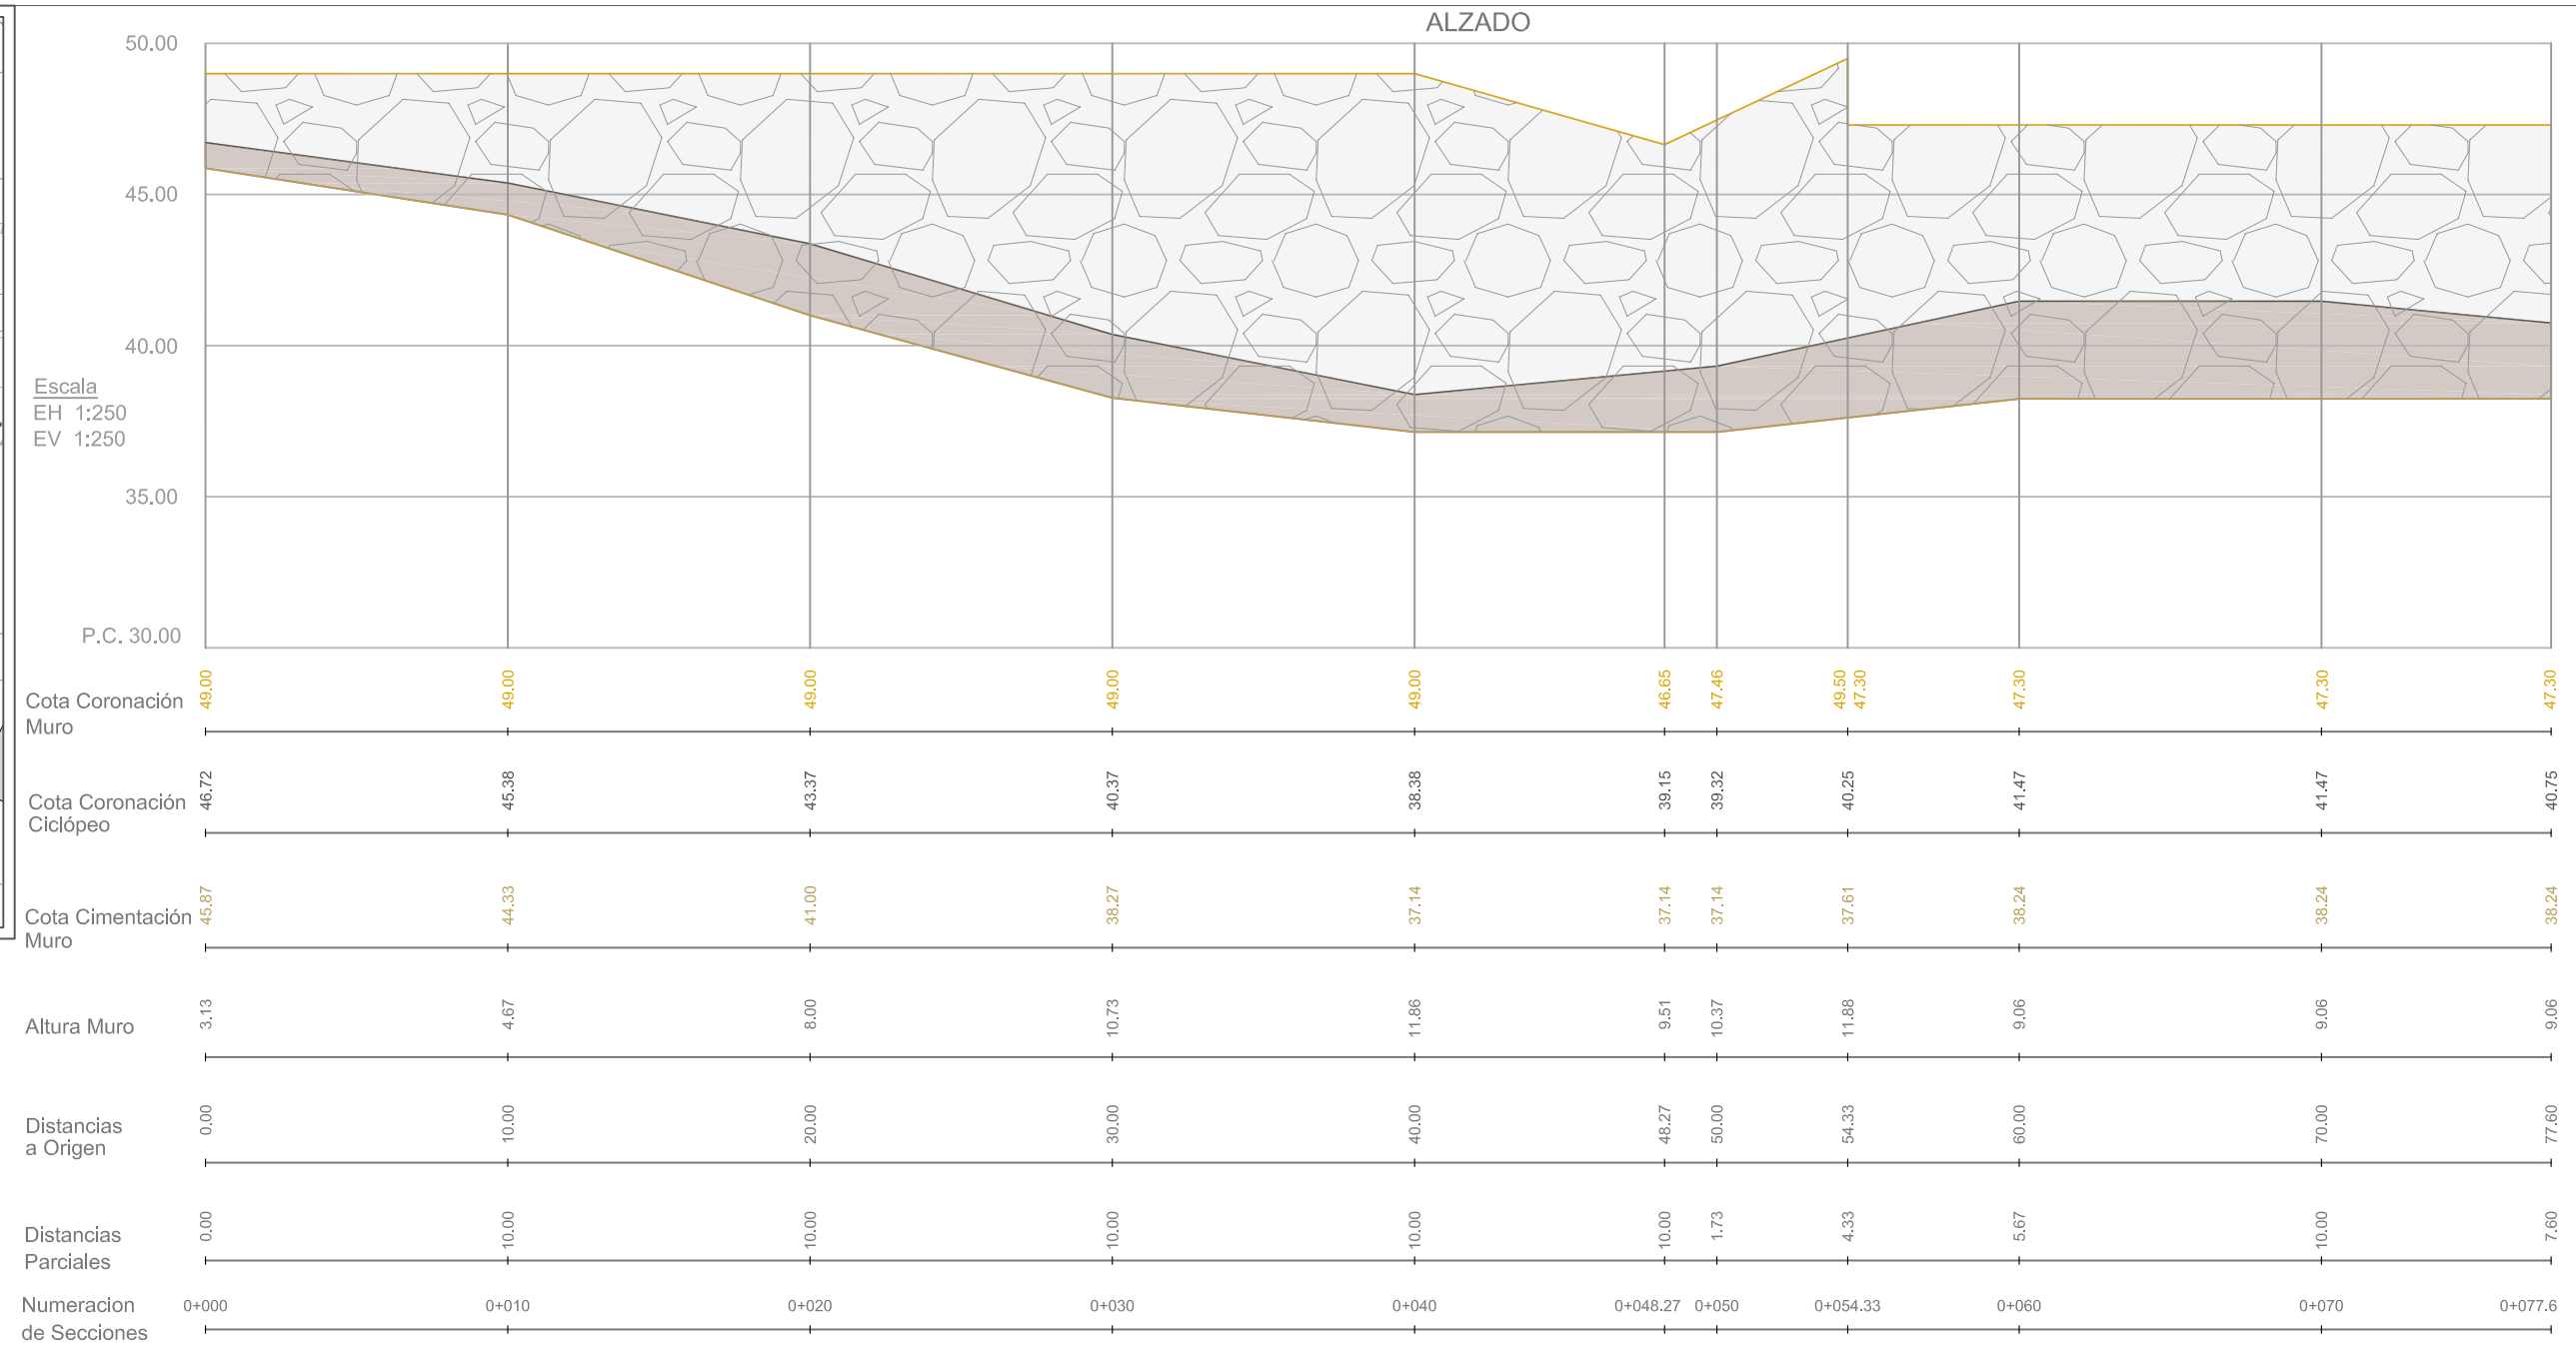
ALZADO

50.00
45.00
40.00
35.00
P.C. 30.00

Escala
EH 1:250
EV 1:250

| | | | | | | | | | | | |
|---|---|---|---|---|---|---|---|---|---|---|---|
| Cota Coronación Muro | 49.00 | 49.00 | 49.00 | 49.00 | 49.00 | 46.65 | 47.46 | 49.50 47.30 | 47.30 | 47.30 | 47.30 |
| Cota Coronación Ciclópeo | 46.72 | 45.38 | 43.37 | 40.37 | 38.38 | 39.15 | 39.32 | 40.25 | 41.47 | 41.47 | 40.75 |
| Cota Cimentación Muro | 45.87 | 44.33 | 41.00 | 38.27 | 37.14 | 37.14 | 37.14 | 37.61 | 38.24 | 38.24 | 38.24 |
| Altura Muro | 3.13 | 4.67 | 8.00 | 10.73 | 11.86 | 9.51 | 10.37 | 11.88 | 9.06 | 9.06 | 9.06 |
| Distancias a Origen | 0.00 | 10.00 | 20.00 | 30.00 | 40.00 | 48.27 | 50.00 | 54.33 | 60.00 | 70.00 | 77.60 |
| Distancias Parciales | 0.00 | 10.00 | 10.00 | 10.00 | 10.00 | 10.00 | 1.73 | 4.33 | 5.67 | 10.00 | 7.60 |
| Numeracion de Secciones | 0+000 | 0+010 | 0+020 | 0+030 | 0+040 | 0+048.27 | 0+050 | 0+054.33 | 0+060 | 0+070 | 0+077.6 |